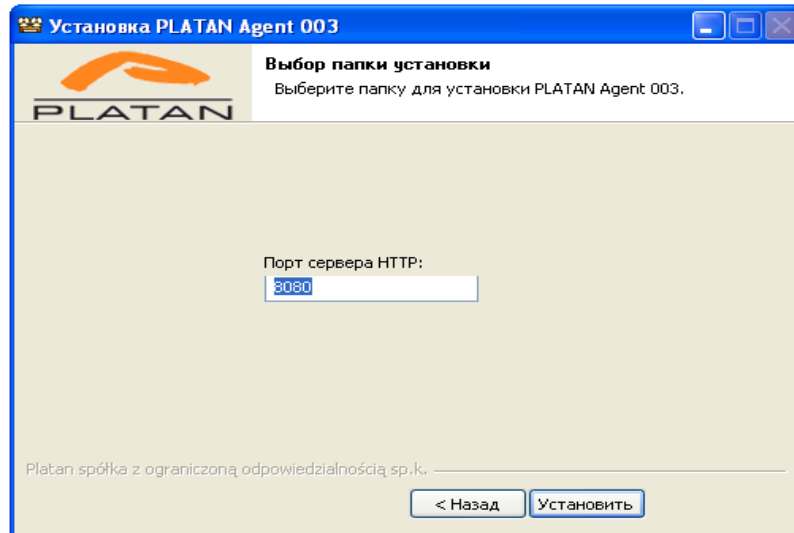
Установка PLATAN Agent 003

PLATAN

Выбор папки установки

Выберите папку для установки PLATAN Agent 003.

Порт сервера HTTP:

8080

Platan spółka z ograniczoną odpowiedzialnością sp.k.

< Назад

Установить